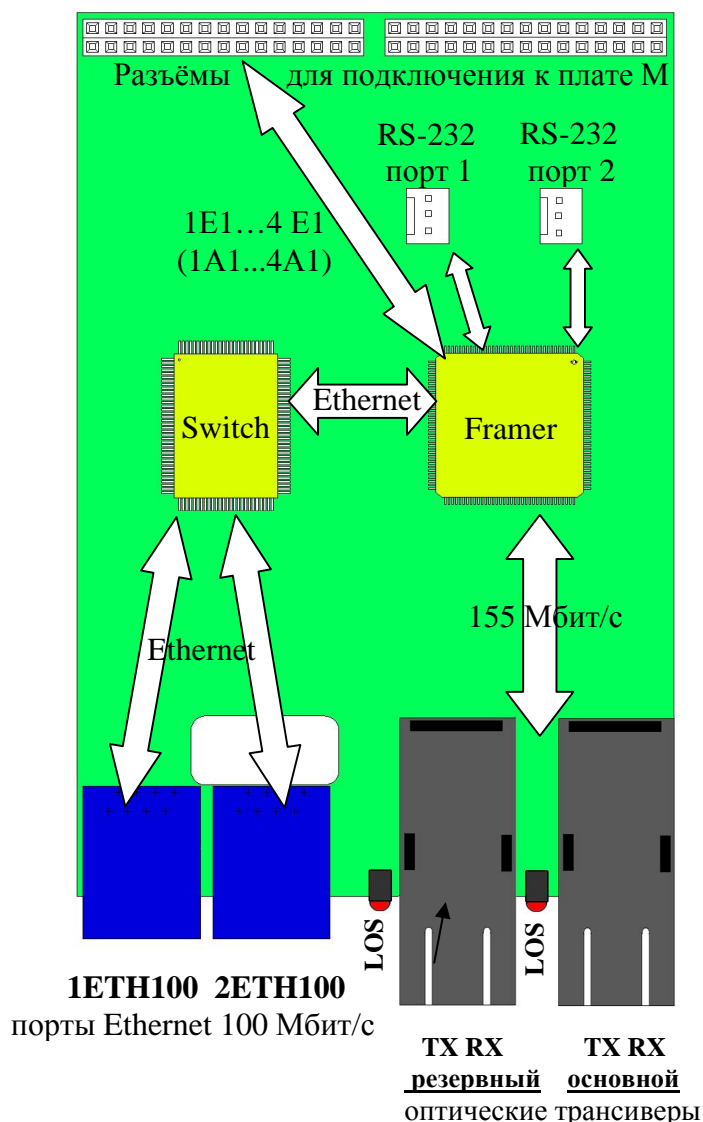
Разъёмы для подключения к плате М

RS-232
порт 1

RS-232
порт 2

1E1…4 E1
(1A1...4A1)

Switch

Ethernet

Framer

155 Мбит/с

Ethernet

LOS

LOS

1ETH100 2ETH100
порты Ethernet 100 Мбит/с

TX RX
резервный

TX RX
основной

оптические трансиверы